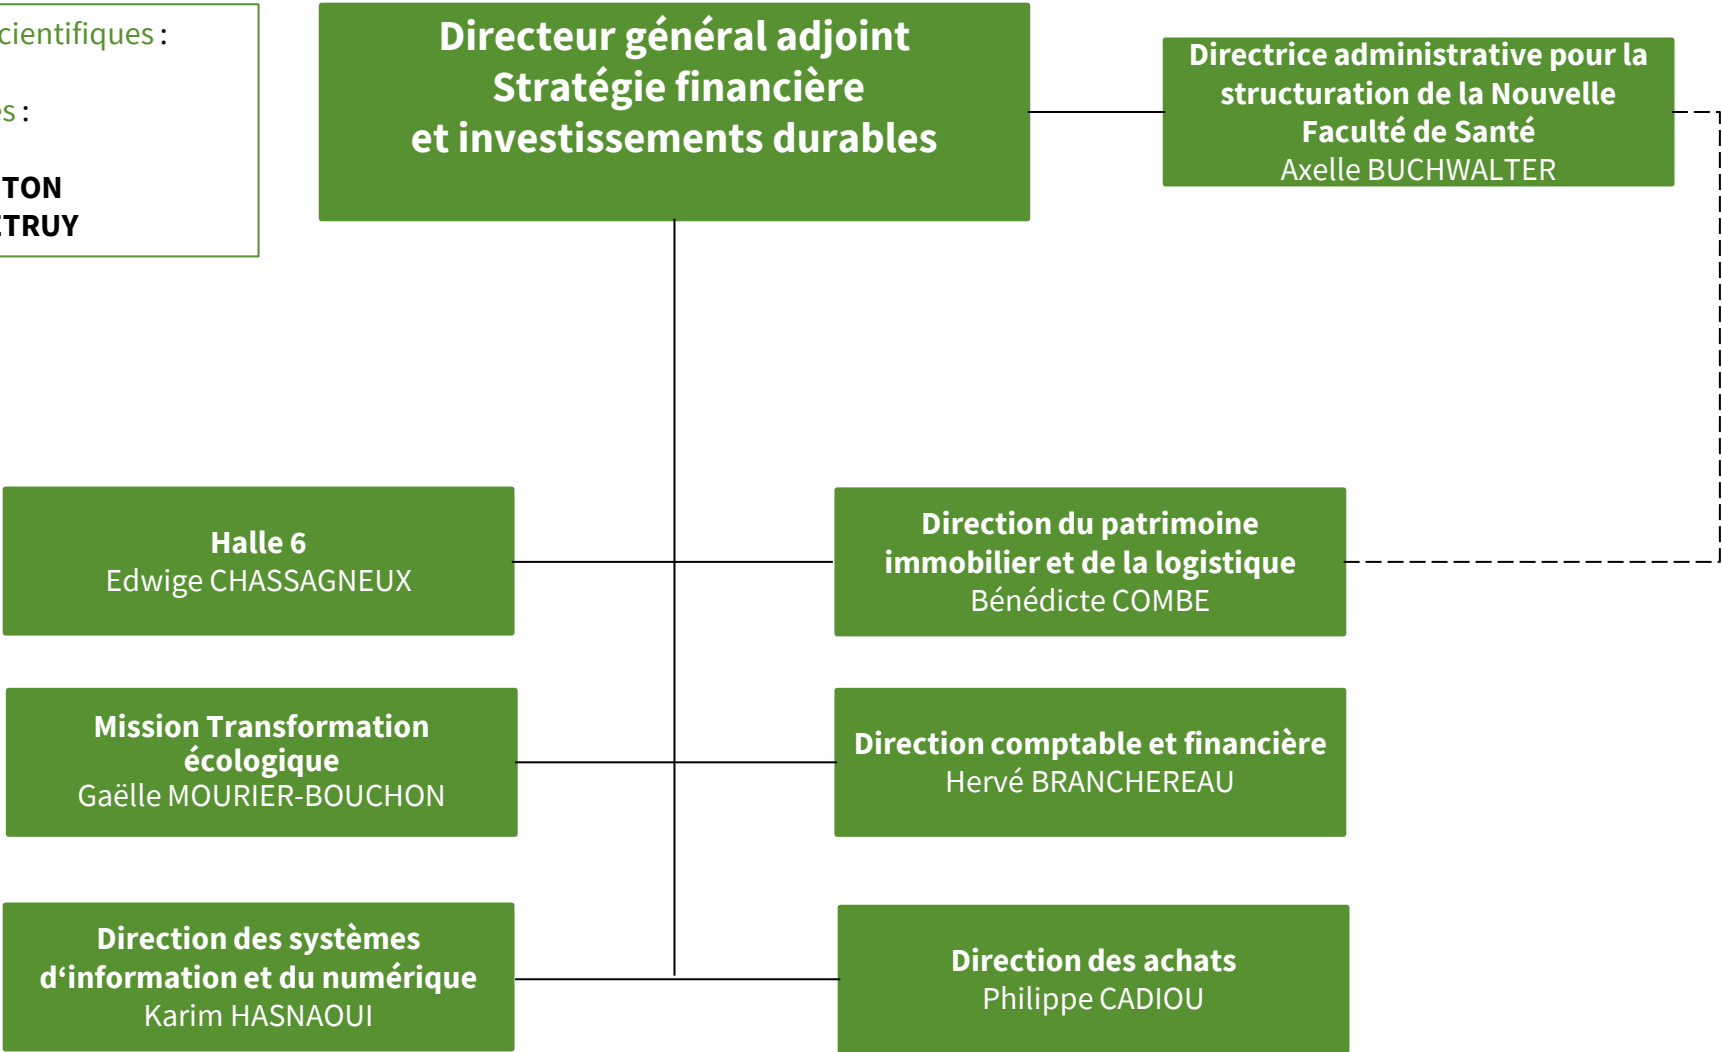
cientifiques :

s :

TON
TRUY

Directeur général adjoint
Stratégie financière
et investissements durables

Directrice administrative pour la structuration de la Nouvelle Faculté de Santé
Axelle BUCHWALTER

Halle 6
Edwige CHASSAGNEUX

Direction du patrimoine immobilier et de la logistique
Bénédicte COMBE

Mission Transformation écologique
Gaëlle MOURIER-BOUCHON

Direction comptable et financière
Hervé BRANCHEREAU

Direction des systèmes d'information et du numérique
Karim HASNAOUI

Direction des achats
Philippe CADIOU